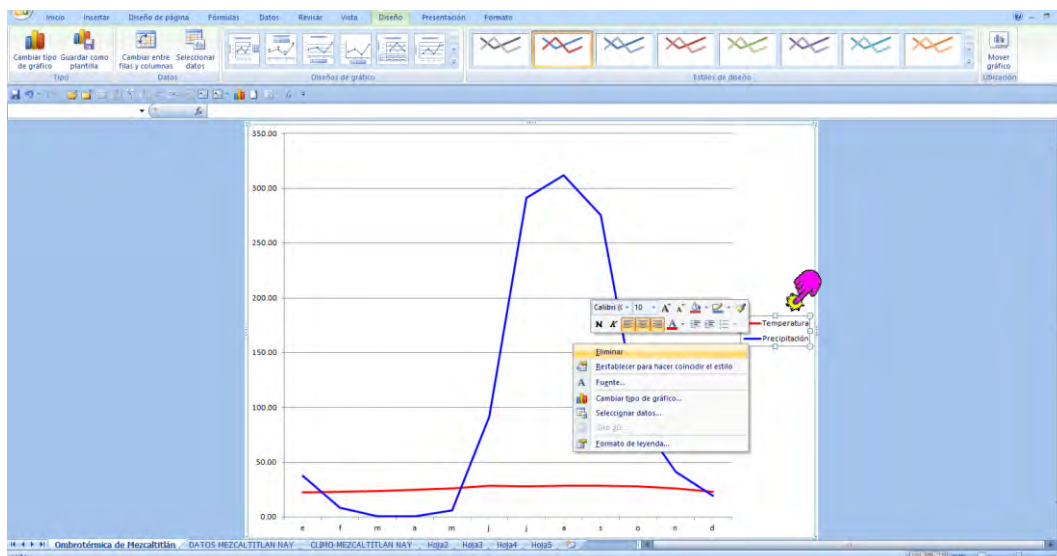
Inicio Insertar Diseño de página Fórmulas Datos Revisar Vista Diseño Presentación Formato

Cambiar tipo de gráfico
Guardar como plantilla
Tipo
Cambiar entre filas y columnas
Seleccionar datos
Datos
Diseños de gráfico
Estilos de diseño
Mover gráfico
Ubicación

350.00
300.00
250.00
200.00
150.00
100.00
50.00
0.00

e f m a m j j a s o n d

Temperatura
Precipitación

Calibri (C 10 A A
N K

Eliminar
Restablecer para hacer coincidir el estilo
Fuente...
Cambiar tipo de gráfico...
Seleccionar datos...
Giro 3D...
Formato de leyenda...

Ombrotérmica de Mezcaltitlán DATOS MEZCALTITLAN NAY CLIMO MEZCALTITLAN NAY Hoja2 Hoja3 Hoja4 Hoja5